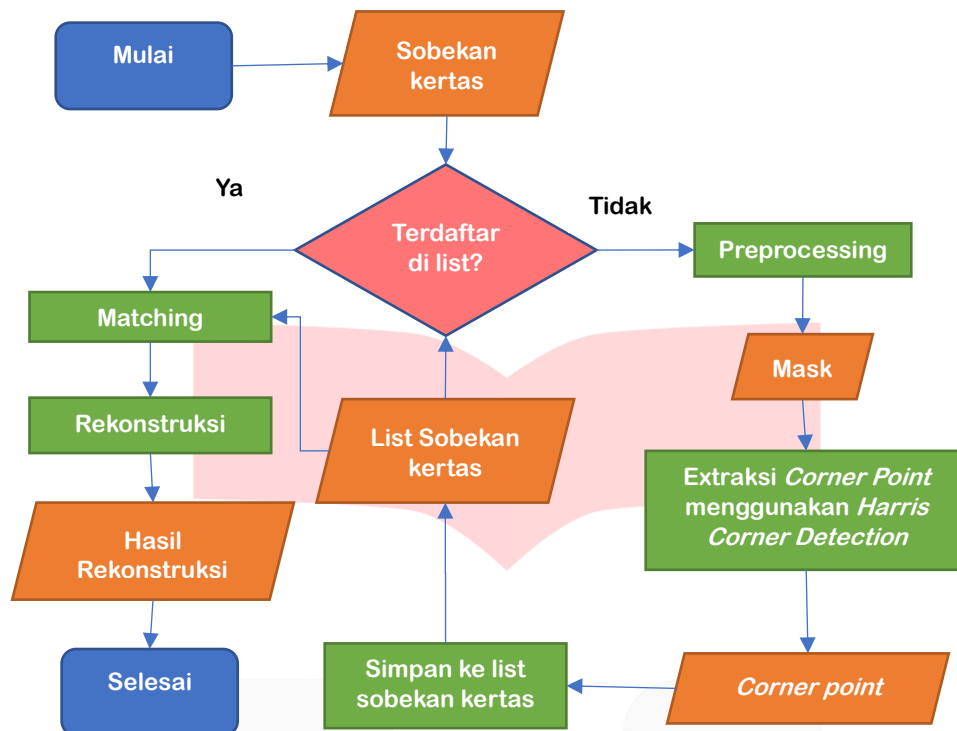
Mulai

Sobekan kertas

Ya

Tidak

Terdaftar di list?

Preprocessing

Matching

Mask

Rekonstruksi

List Sobekan kertas

Extraksi *Corner Point* menggunakan *Harris Corner Detection*

Hasil Rekonstruksi

Selesai

Simpan ke list sobekan kertas

*Corner point*